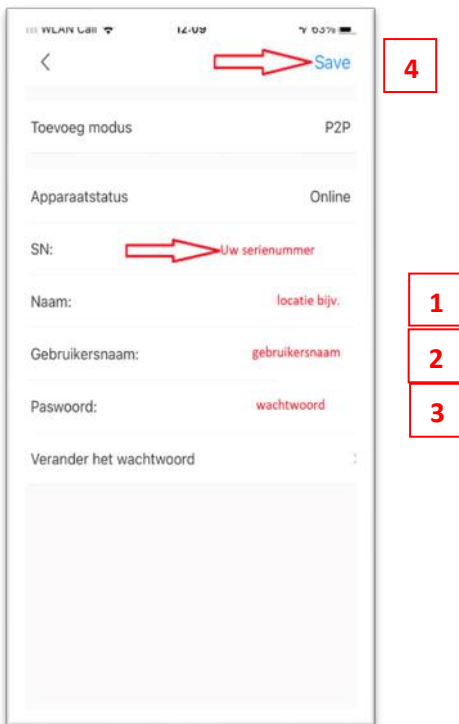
WLAN Call 12:09 63%

<

Save

4

Toevoeg modus P2P

Apparaatstatus Online

SN: Uw serienummer

Naam: locatie bijv.

1

Gebruikersnaam: gebruikersnaam

2

Paswoord: wachtwoord

3

Verander het wachtwoord